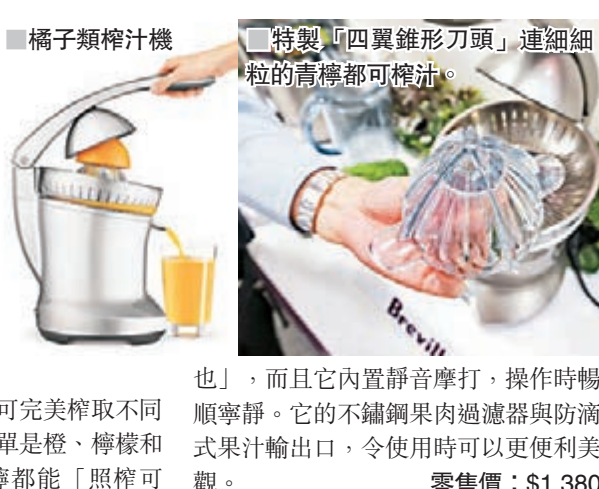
橘子類榨汁機

特製「四翼錐形刀頭」連細細粒的青檸都可榨汁。

Brevill

可完美榨取不同
單是橙、檸檬和
檸都能「照榨可

也」，而且它內置靜音摩打，操作時暢順寧靜。它的不鏽鋼果肉過濾器與防滴式果汁輸出口，令使用時可以更便利美觀。
零售價：$1,380